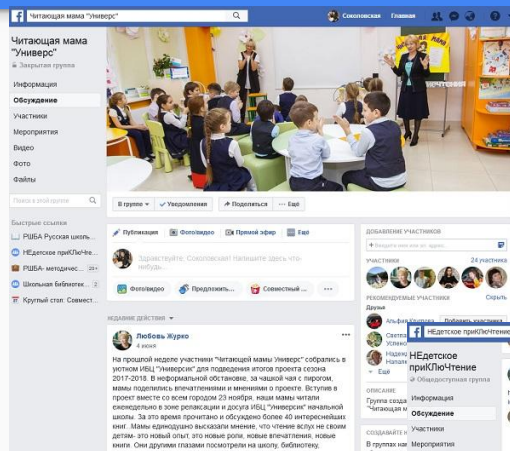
Читающая мама "Универс"
Соколовская Главная

Читающая мама "Универс"
Закрытая группа

Информация
Обсуждение
Участники
Мероприятия
Видео
Фото
Файлы

Поиск в этой группе

Быстрые ссылки
РШБА Русская школь...
НЕдетское приКЛюЧе...
РШБА- методичес... 25+
Школьная библиоте... 2
Круглый стол: Совмест...

ЧИТАЮЩИЕ

В группе ▾ Уведомления Поделиться ··· Ещё

Публикация Фото/видео Прямой эфир Ещё

Здравствуйте, Соколовская! Напишите здесь что-нибудь...

Фото/видео Предложить... Совместный ... ···

НЕДАВНИЕ ДЕЙСТВИЯ ▾

Любовь Журко
4 июня

На прошлой неделе участники "Читающей мамы "Универс" собрались в уютном ИБЦ "Универс" для подведения итогов проекта сезона 2017-2018. В неформальной обстановке, за чашкой чая с пирогом, мамы поделились впечатлениями и мнениями о проекте. Вступив в проект вместе со всем городом 23 ноября, наши мамы читали еженедельно в зоне релаксации и досуга ИБЦ "Универс" начальной школы. За это время прочитано и обсуждено более 40 интереснейших книг . Мамы единодушно высказали мнение, что чтение вслух не свели детям- это новый опыт, это новые роли, новые впечатления, новые книги. Они другими глазами посмотрели на школу, библиотеку,

ДОБАВЛЕНИЕ УЧАСТНИКОВ
+ Введите имя или эл. адрес

УЧАСТНИКИ 24 участника

РЕКОМЕНДУЕМЫЕ УЧАСТНИКИ Скрыть
Друзья
Альфия Кашапова Добавить участника
Светла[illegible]
Успешно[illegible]
Надеж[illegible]
Напиш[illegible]
Ещё

ОПИСАНИЕ
Группа созда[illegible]
"Читающая м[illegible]

СОЗДАЙТЕ Н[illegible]
В группах нам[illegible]

НЕдетское приКЛюЧение
НЕдетское приКЛюЧтение
Общедоступная группа
Информация
Обсуждение
Участники
Мероприятия